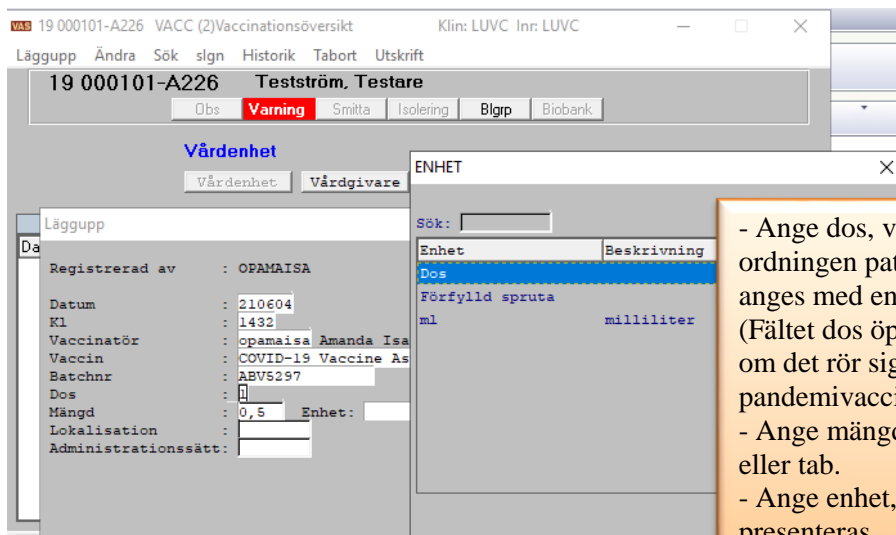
VAS 19 000101-A226 VACC (2)Vaccinationsöversikt Klin: LUVC Inr: LUVC

Lägg upp Ändra Sök slgn Historik Tabort Utskrift

19 000101-A226 Testström, Testare

Obs Varning Smitta Isolering Blgrp Biobank

Vårdenhet

Vårdenhet Vårdgivare

Da

Lägg upp

Registrerad av : OPAMAISA

Datum : 210604
Kl : 1432
Vaccinatör : opamaisa Amanda Isa
Vaccin : COVID-19 Vaccine As
Batchnr : ABV5297
Dos : 1
Mängd : 0,5 Enhet:
Lokalisation :
Administrationssätt:

ENHET

Sök:

| Enhet | Beskrivning |
|---|---|
| Dos | |
| Förfylld spruta | |
| ml | milliliter |

- Ange dos, v
ordningen pat
anges med en
(Fältet dos öp
om det rör sig
pandemivacci
- Ange mängd
eller tab.
- Ange enhet,
presenteras